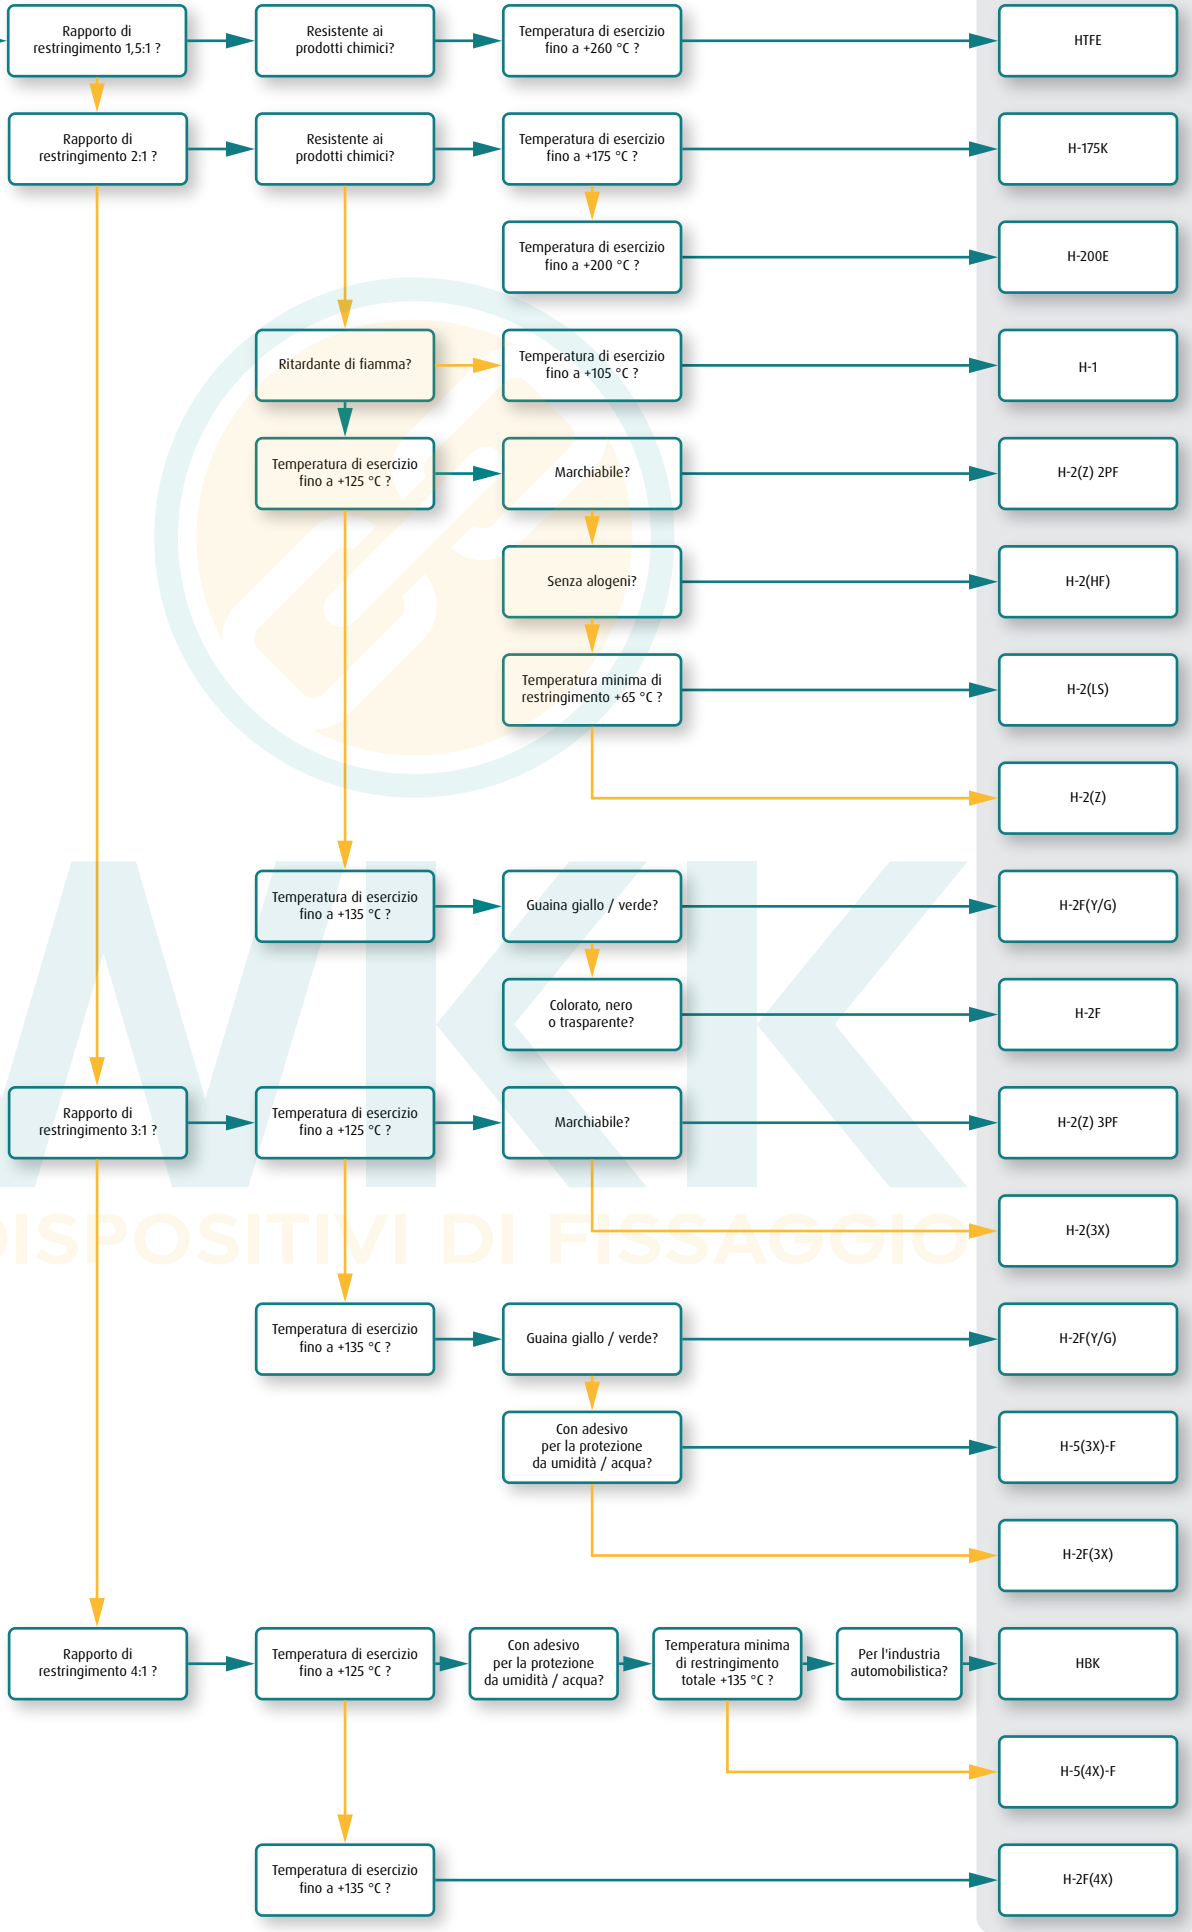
Rapporto di restringimento 1,5:1 ?

Resistente ai prodotti chimici?

Temperatura di esercizio fino a +260 °C ?

HTFE

Rapporto di restringimento 2:1 ?

Resistente ai prodotti chimici?

Temperatura di esercizio fino a +175 °C ?

H-175K

Temperatura di esercizio fino a +200 °C ?

H-200E

Ritardante di fiamma?

Temperatura di esercizio fino a +105 °C ?

H-1

Temperatura di esercizio fino a +125 °C ?

Marchiabile?

H-2(Z) 2PF

Senza alogeni?

H-2(HF)

Temperatura minima di restringimento +65 °C ?

H-2(LS)

H-2(Z)

Temperatura di esercizio fino a +135 °C ?

Guaina giallo / verde?

H-2F(Y/G)

Colorato, nero o trasparente?

H-2F

Rapporto di restringimento 3:1 ?

Temperatura di esercizio fino a +125 °C ?

Marchiabile?

H-2(Z) 3PF

H-2(3X)

DISPOSITIVI DI FISSAGGIO

Temperatura di esercizio fino a +135 °C ?

Guaina giallo / verde?

H-2F(Y/G)

Con adesivo per la protezione da umidità / acqua?

H-5(3X)-F

H-2F(3X)

Rapporto di restringimento 4:1 ?

Temperatura di esercizio fino a +125 °C ?

Con adesivo per la protezione da umidità / acqua?

Temperatura minima di restringimento totale +135 °C ?

Per l'industria automobilistica?

HBK

H-5(4X)-F

Temperatura di esercizio fino a +135 °C ?

H-2F(4X)